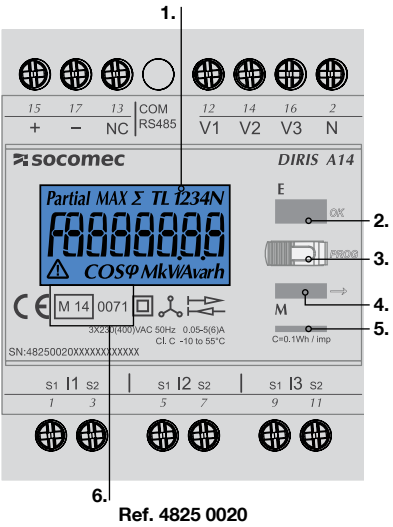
1.

15 17 13 COM RS485 12 14 16 2
+ − NC V1 V2 V3 N

socomec DIRIS A14

Partial MAX Σ TL 1234N
8888888.8
COSφ MkW/Avarh

E
OK
2.
PROG
3.
4.
M
5.
C=0.1Wh / imp

CE M 14 0071
3X230(400)VAC 50Hz 0.05-5(6)A
Cl. C -10 to 55°C
SN:48250020XXXXXXXXXXXX

S1 I1 S2 S1 I2 S2 S1 I3 S2
1 3 5 7 9 11

6.
Ref. 4825 0020